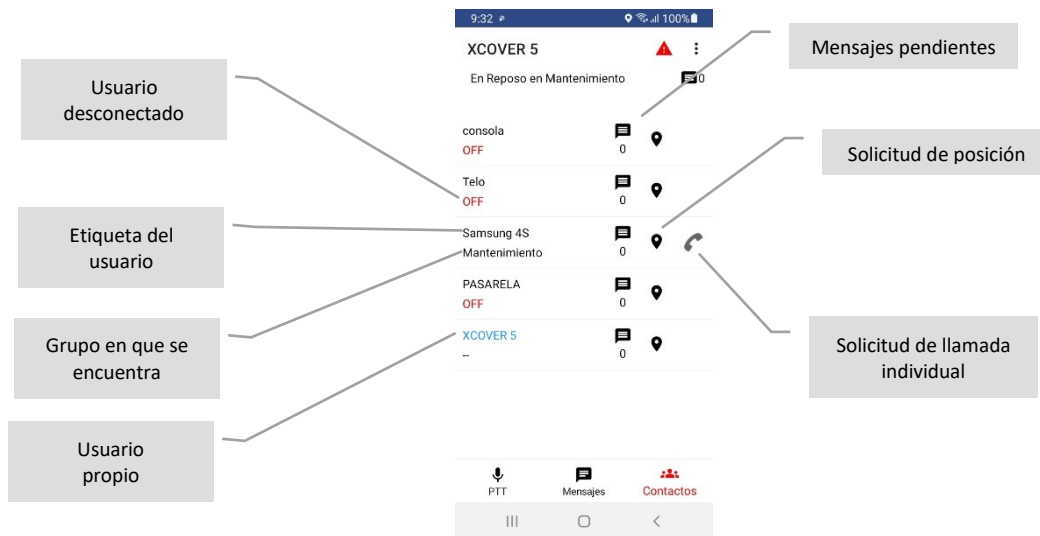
Usuario desconectado

Etiqueta del usuario

Grupo en que se encuentra

Usuario propio

9:32

100%

XCOVER 5

En Reposo en Mantenimiento

0

consola

OFF

0

Telo

OFF

0

Samsung 4S

Mantenimiento

0

PASARELA

OFF

0

XCOVER 5

--

0

PTT

Mensajes

Contactos

Mensajes pendientes

Solicitud de posición

Solicitud de llamada individual